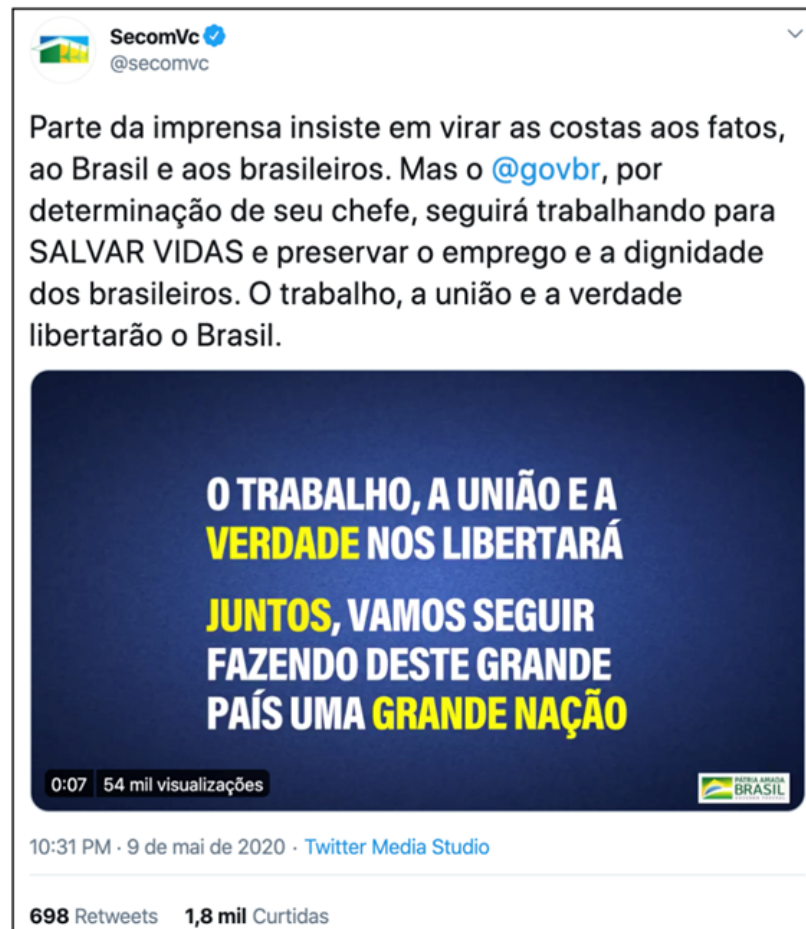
SecomVc
@secomvc

Parte da imprensa insiste em virar as costas aos fatos, ao Brasil e aos brasileiros. Mas o @govbr, por determinação de seu chefe, seguirá trabalhando para SALVAR VIDAS e preservar o emprego e a dignidade dos brasileiros. O trabalho, a união e a verdade libertarão o Brasil.

O TRABALHO, A UNIÃO E A VERDADE NOS LIBERTARÁ

JUNTOS, VAMOS SEGUIR FAZENDO DESTE GRANDE PAÍS UMA GRANDE NAÇÃO

0:07 54 mil visualizações

PÁTRIA AMADA BRASIL GOVERNO FEDERAL

10:31 PM · 9 de mai de 2020 · Twitter Media Studio

698 Retweets 1,8 mil Curtidas